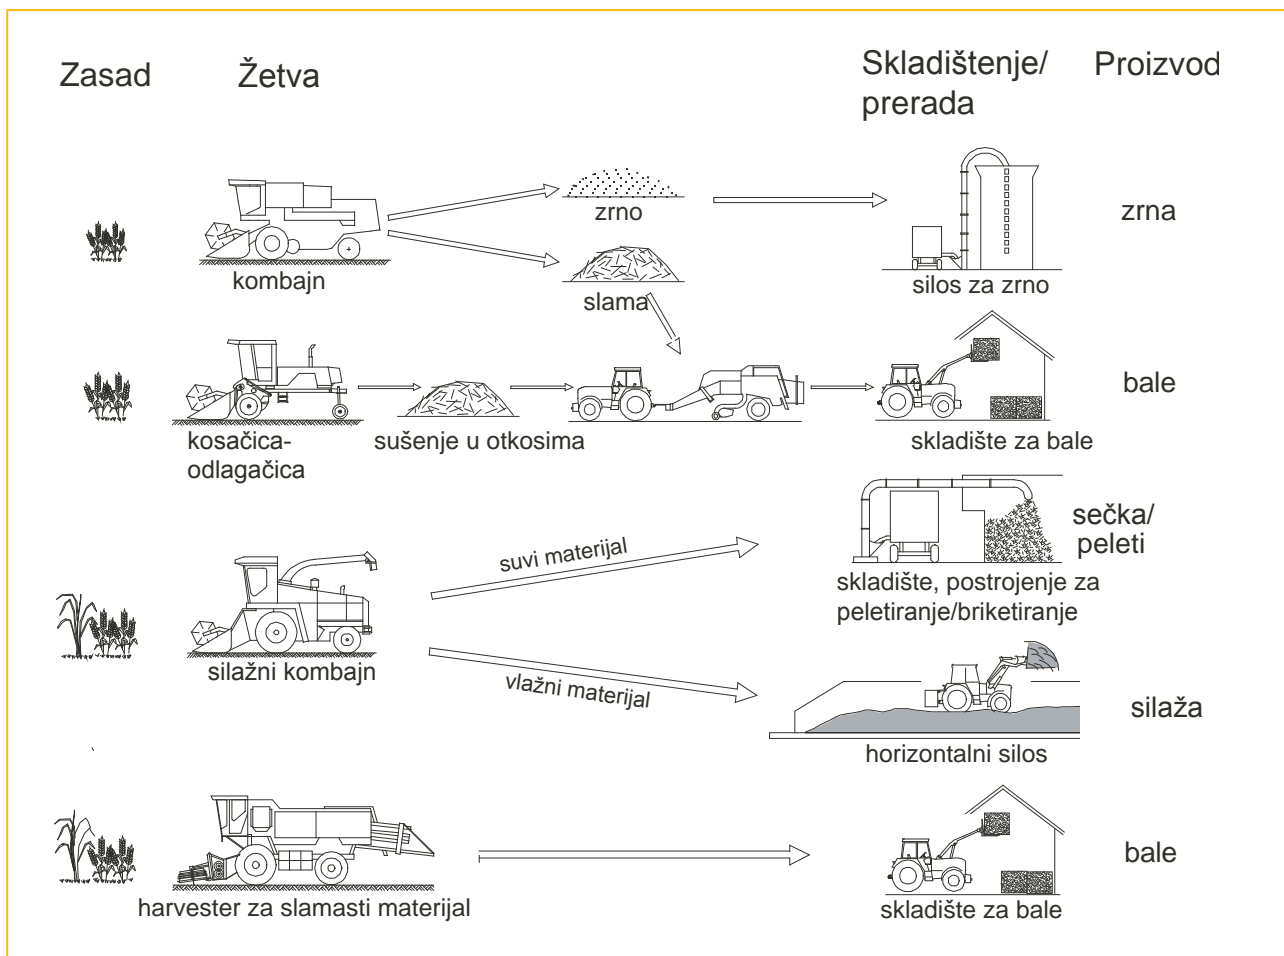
Zasad

Žetva

Skladištenje/ prerada

Proizvod

zrno

kombajn

slama

silos za zrno

zrna

kosačica-odlagačica

sušenje u otkosima

skladište za bale

bale

suvi materijal

sečka/ peleti

silažni kombajn

skladište, postrojenje za peletiranje/briketiranje

vlažni materijal

silaža

horizontalni silos

harvester za slamasti materijal

skladište za bale

bale